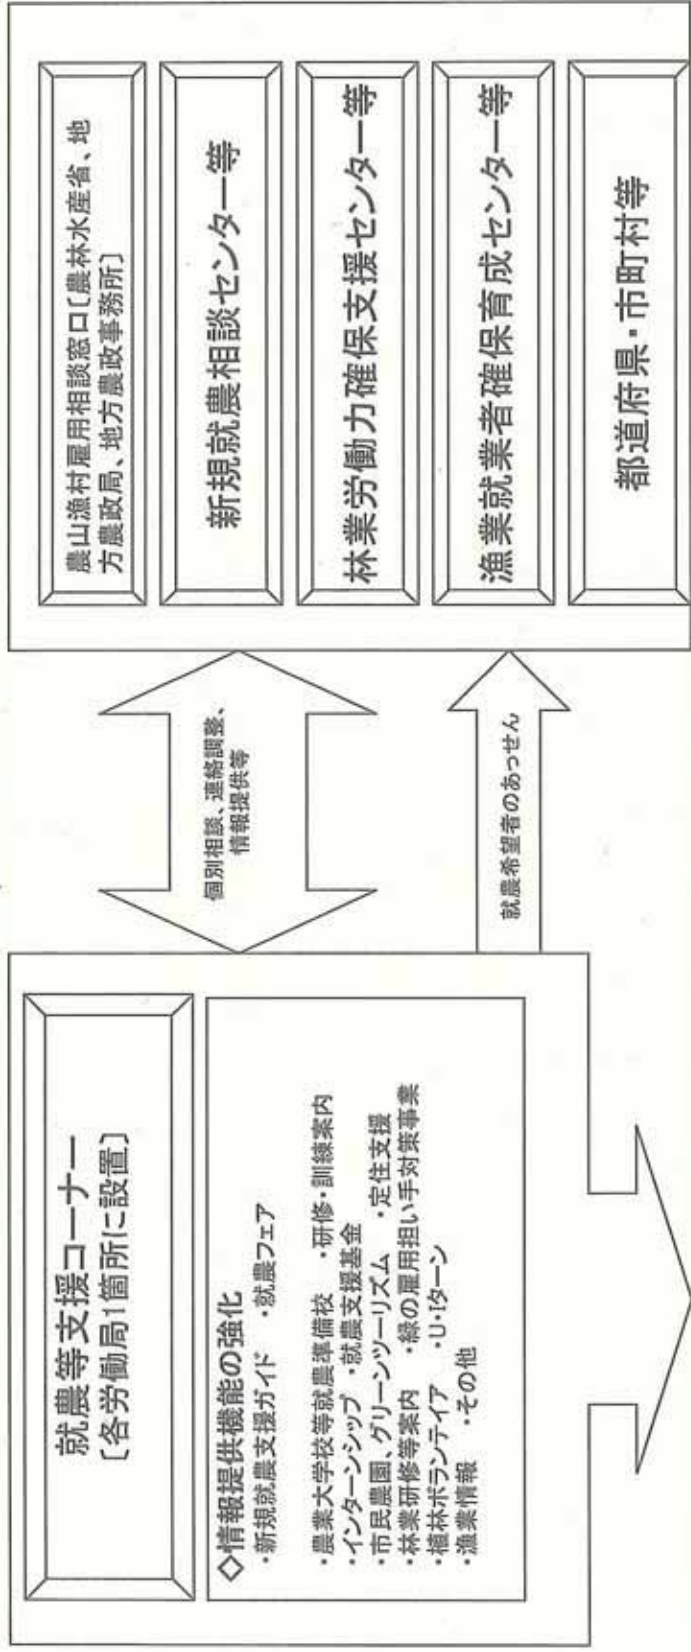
就農等支援コーナー
〔各労働局1箇所に設置〕

◇情報提供機能の強化
・新規就農支援ガイド　・就農フェア
・農業大学校等就農準備校　・研修・訓練案内
・インターンシップ　・就農支援基金
・市民農園、グリーンツーリズム　・定住支援
・林業研修等案内　・緑の雇用担い手対策事業
・植林ボランティア　・U・Iターン
・漁業情報　・その他

個別相談、連絡調整、情報提供等

就農希望者のあっせん

農山漁村雇用相談窓口〔農林水産省、地方農政局、地方農政事務所〕

新規就農相談センター等

林業労働力確保支援センター等

漁業就業者確保育成センター等

都道府県・市町村等